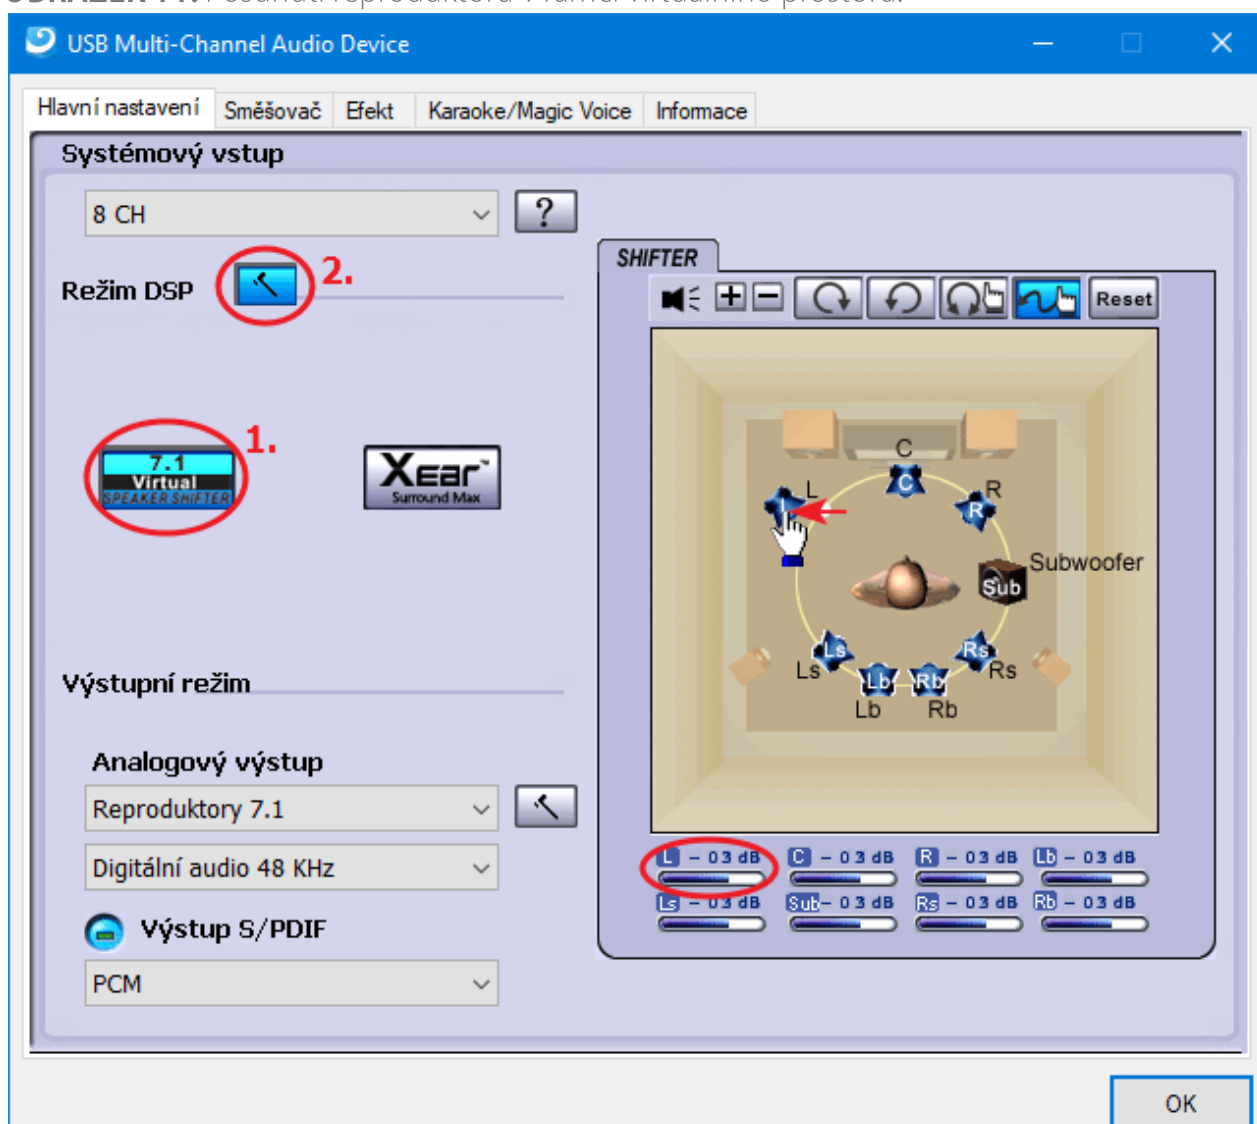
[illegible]

USB Multi-Channel Audio Device

Hlavní nastavení | Směšovač | Efekt | Karaoke/Magic Voice | Informace

Systémový vstup

8 CH

?

Režim DSP

2.

1.

7.1 Virtual SPEAKER SHIFTER

Xear Surround Max

SHIFTER

Reset

C

L

R

Subwoofer

Sub

Ls

Rs

Lb

Rb

Ls

Rs

Lb

Rb

Výstupní režim

Analogový výstup

Reproduktory 7.1

Digitální audio 48 KHz

Výstup S/PDIF

PCM

L – 03 dB
C – 03 dB
R – 03 dB
Lb – 03 dB
Ls – 03 dB
Sub – 03 dB
Rs – 03 dB
Rb – 03 dB

OK